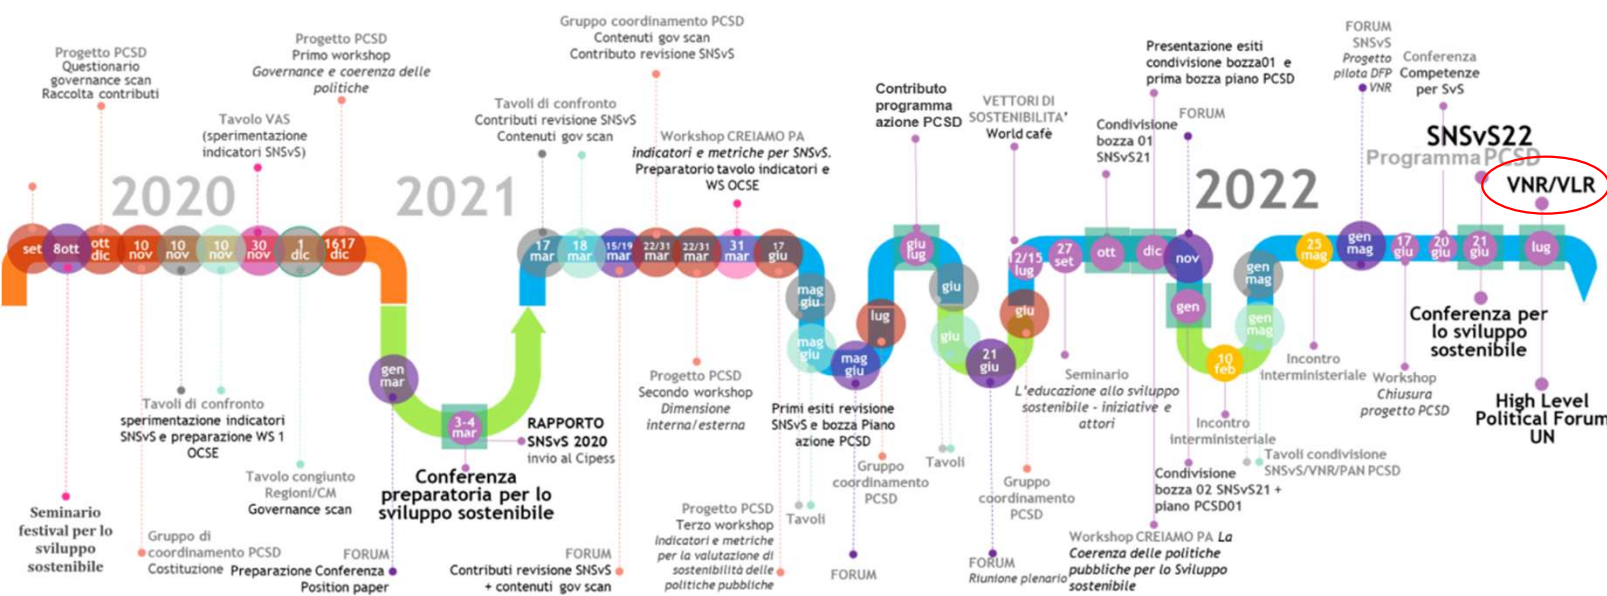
Progetto PCSD
Questionario
governance scan
Raccolta contributi

Progetto PCSD
Primo workshop
Governance e coerenza delle politiche

Tavolo VAS
(sperimentazione indicatori SNSvS)

2020

set 8ott ott dic 10 nov 10 nov 10 nov 30 nov 1 dic 16 17 dic

Seminario festival per lo sviluppo sostenibile

Gruppo di coordinamento PCSD
Costituzione

Tavoli di confronto
sperimentazione indicatori SNSvS e preparazione WS 1 OCSE

Tavolo congiunto Regioni/CM
Governance scan

FORUM
Preparazione Conferenza
Position paper

gen mar

Conferenza preparatoria per lo sviluppo sostenibile

3-4 mar

RAPPORTO SNSvS 2020
invio al Cipess

2021

Tavoli di confronto
Contributi revisione SNSvS
Contenuti gov scan

Gruppo coordinamento PCSD
Contenuti gov scan
Contributo revisione SNSvS

Workshop CREIAMO PA
indicatori e metriche per SNSvS.
Preparazione tavolo indicatori e WS OCSE

17 mar 18 mar 15/19 mar 22/31 mar 22/31 mar 31 mar 17 giu

FORUM
Contributi revisione SNSvS + contenuti gov scan

Progetto PCSD
Secondo workshop
Dimensione interna/esterna

Progetto PCSD
Terzo workshop
indicatori e metriche per la valutazione di sostenibilità delle politiche pubbliche

mag giu
mag giu
mag giu
lug

Tavoli

Primi esiti revisione SNSvS e bozza Piano azione PCSD

FORUM

Gruppo coordinamento PCSD

Contributo programma azione PCSD

giu lug
giu
giu
21 giu
giu

Tavoli

VETTORI DI SOSTENIBILITA'
World cafè

Gruppo coordinamento PCSD

FORUM
Riunione plenaria

12/15 lug
27 set
ott
dic

Seminario
L'educazione allo sviluppo sostenibile - iniziative e attori

Condivisione bozza 01 SNSvS21

Presentazione esiti condivisione bozza01 e prima bozza piano PCSD

FORUM

2022

nov
gen
gen mag
gen mag
10 feb

Workshop CREIAMO PA La Coerenza delle politiche pubbliche per lo Sviluppo sostenibile

Condivisione bozza 02 SNSvS21 + piano PCSD01

Incontro interministeriale

Tavoli condivisione SNSvS/VNR/PAN PCSD

Incontro interministeriale

FORUM SNSvS
Progetto pilota DFP
VNR

Conferenza Competenze per SvS

SNSvS22
Programma PCSD

VNR/VLR

25 mag
gen mag
17 giu
20 giu
21 giu
lug

Workshop
Chiusura progetto PCSD

Conferenza per lo sviluppo sostenibile

High Level Political Forum UN